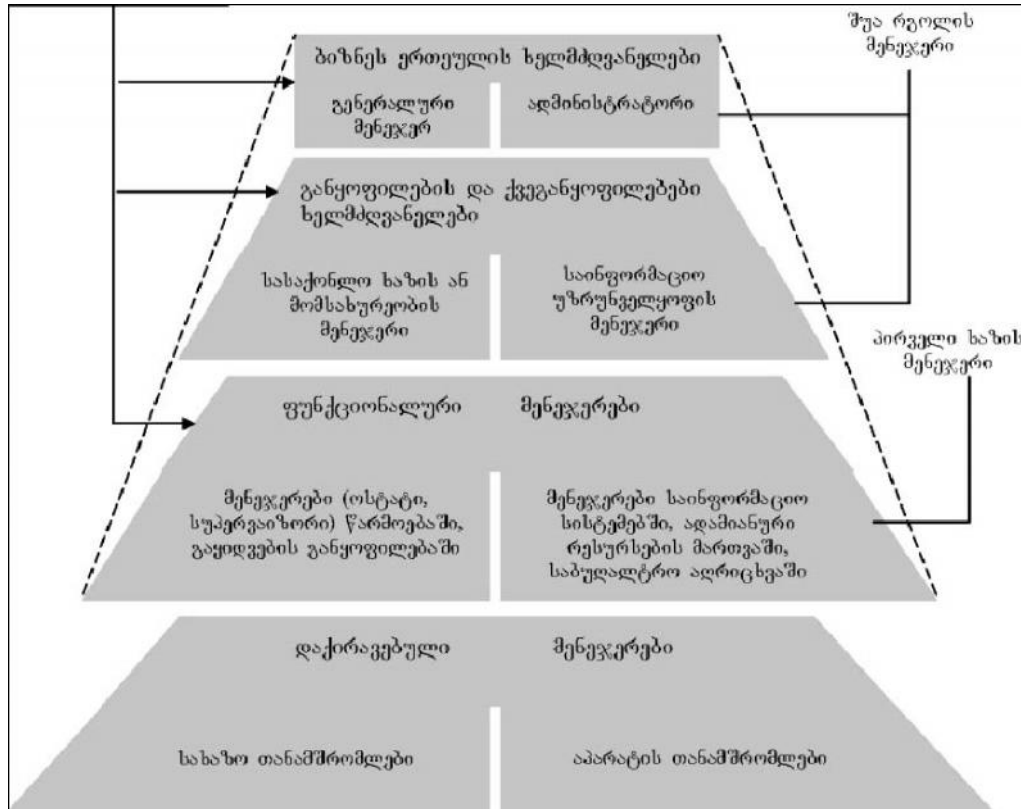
შუა რგოლის მენეჯერი

ბიზნეს ერთეულის ხელმძღვანელები

გენერალური მენეჯერ

ადმინისტრატორი

განყოფილების და ქვეგანყოფილებები ხელმძღვანელები

სასაქონლო ხაზის ან მომსახურეობის მენეჯერი

საინფორმაციო უზრუნველყოფის მენეჯერი

პირველი ხაზის მენეჯერი

ფუნქციონალური მენეჯერები

მენეჯერები (ოსტატი, სუპერვაიზორი) წარმოებაში, გაყიდვების განყოფილებაში

მენეჯერები საინფორმაციო სისტემებში, ადამიანური რესურსების მართვაში, საბუღალტრო აღრიცხვაში

დაქირავებული მენეჯერები

სახაზო თანამშრომლები

აპარატის თანამშრომლები